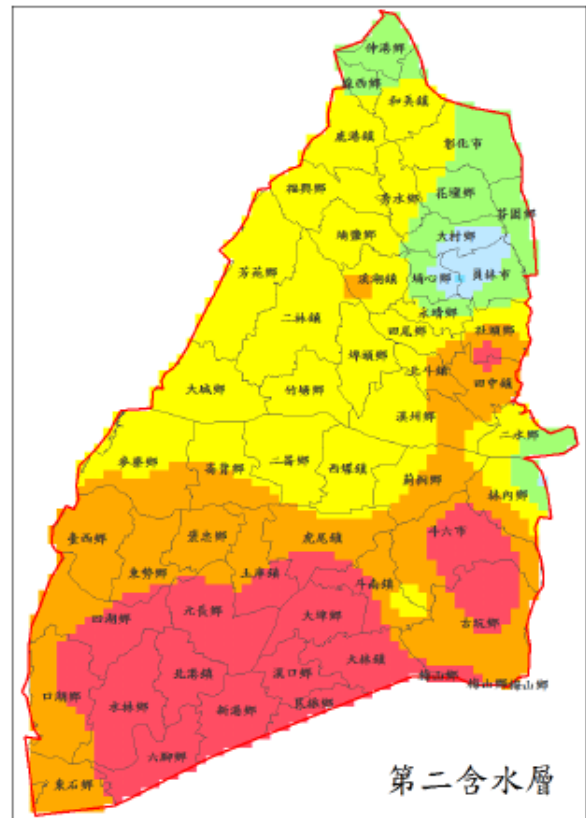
伸港鄉
線西鄉
和美鎮
鹿港鎮
彰化市
福興鄉
秀水鄉
花壇鄉
芬園鄉
埔鹽鄉
大村鄉
芳花鄉
溪湖鎮
埔心鄉
員林市
永靖鄉
二林鎮
田尾鄉
社頭鄉
埤頭鄉
北斗鎮
田中鎮
大城鄉
竹塘鄉
溪州鄉
二水鄉
麥寮鄉
崙背鄉
二崙鄉
西螺鎮
莿桐鄉
林內鄉
臺西鄉
褒忠鄉
虎尾鎮
斗六市
東勢鄉
土庫鎮
斗南鎮
四湖鄉
元長鄉
大埤鄉
古坑鄉
北港鎮
虎口鄉
大林鎮
梅山鄉
梅山鄉
口湖鄉
水林鄉
新港鄉
民雄鄉
六腳鄉
東石鄉
第二含水層